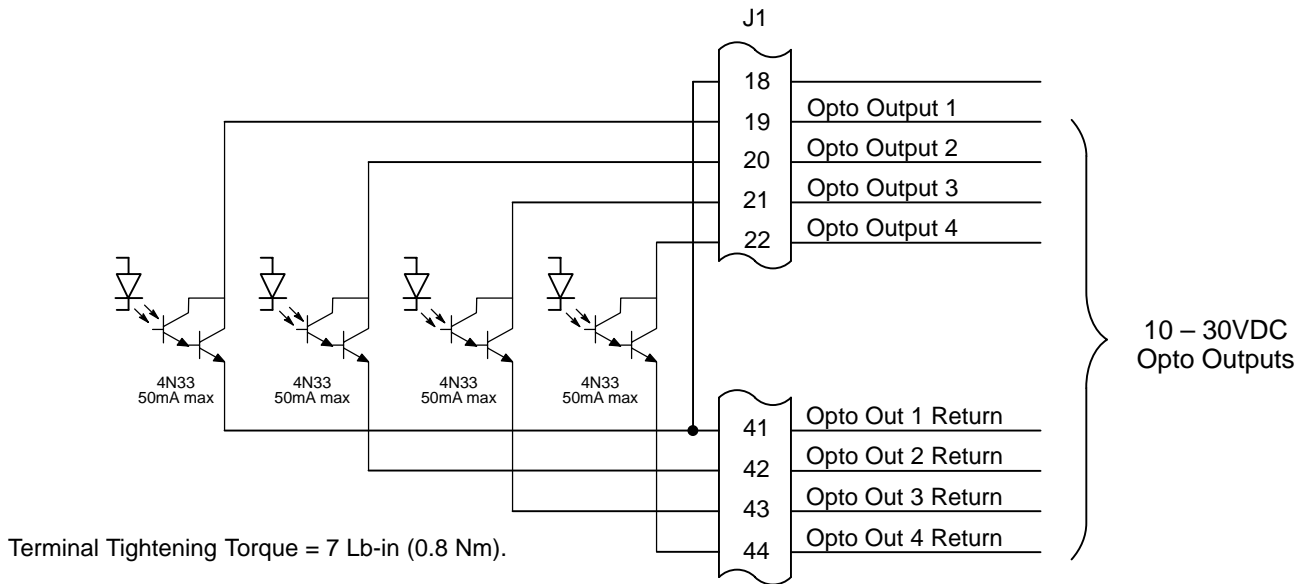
J1

18
19 Opto Output 1
20 Opto Output 2
21 Opto Output 3
22 Opto Output 4

4N33
50mA max

4N33
50mA max

4N33
50mA max

4N33
50mA max

41 Opto Out 1 Return
42 Opto Out 2 Return
43 Opto Out 3 Return
44 Opto Out 4 Return

10 – 30VDC
Opto Outputs

Terminal Tightening Torque = 7 Lb-in (0.8 Nm).